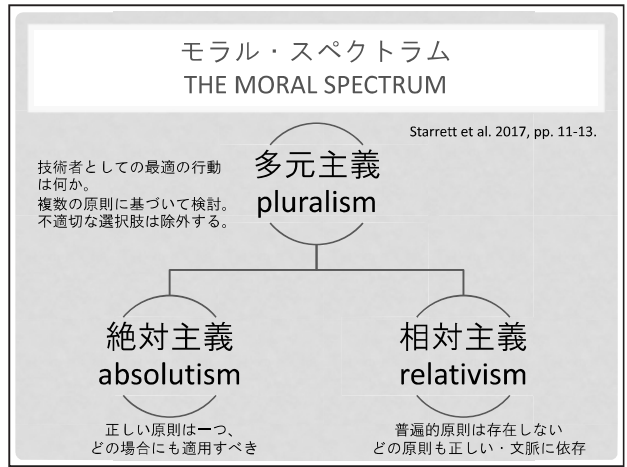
モラル・スペクトラム
THE MORAL SPECTRUM

Starrett et al. 2017, pp. 11-13.

技術者としての最適の行動は何か。
複数の原則に基づいて検討。
不適切な選択肢は除外する。

多元主義
pluralism

絶対主義
absolutism

正しい原則は一つ、
どの場合にも適用すべき

相対主義
relativism

普遍的原則は存在しない
どの原則も正しい・文脈に依存